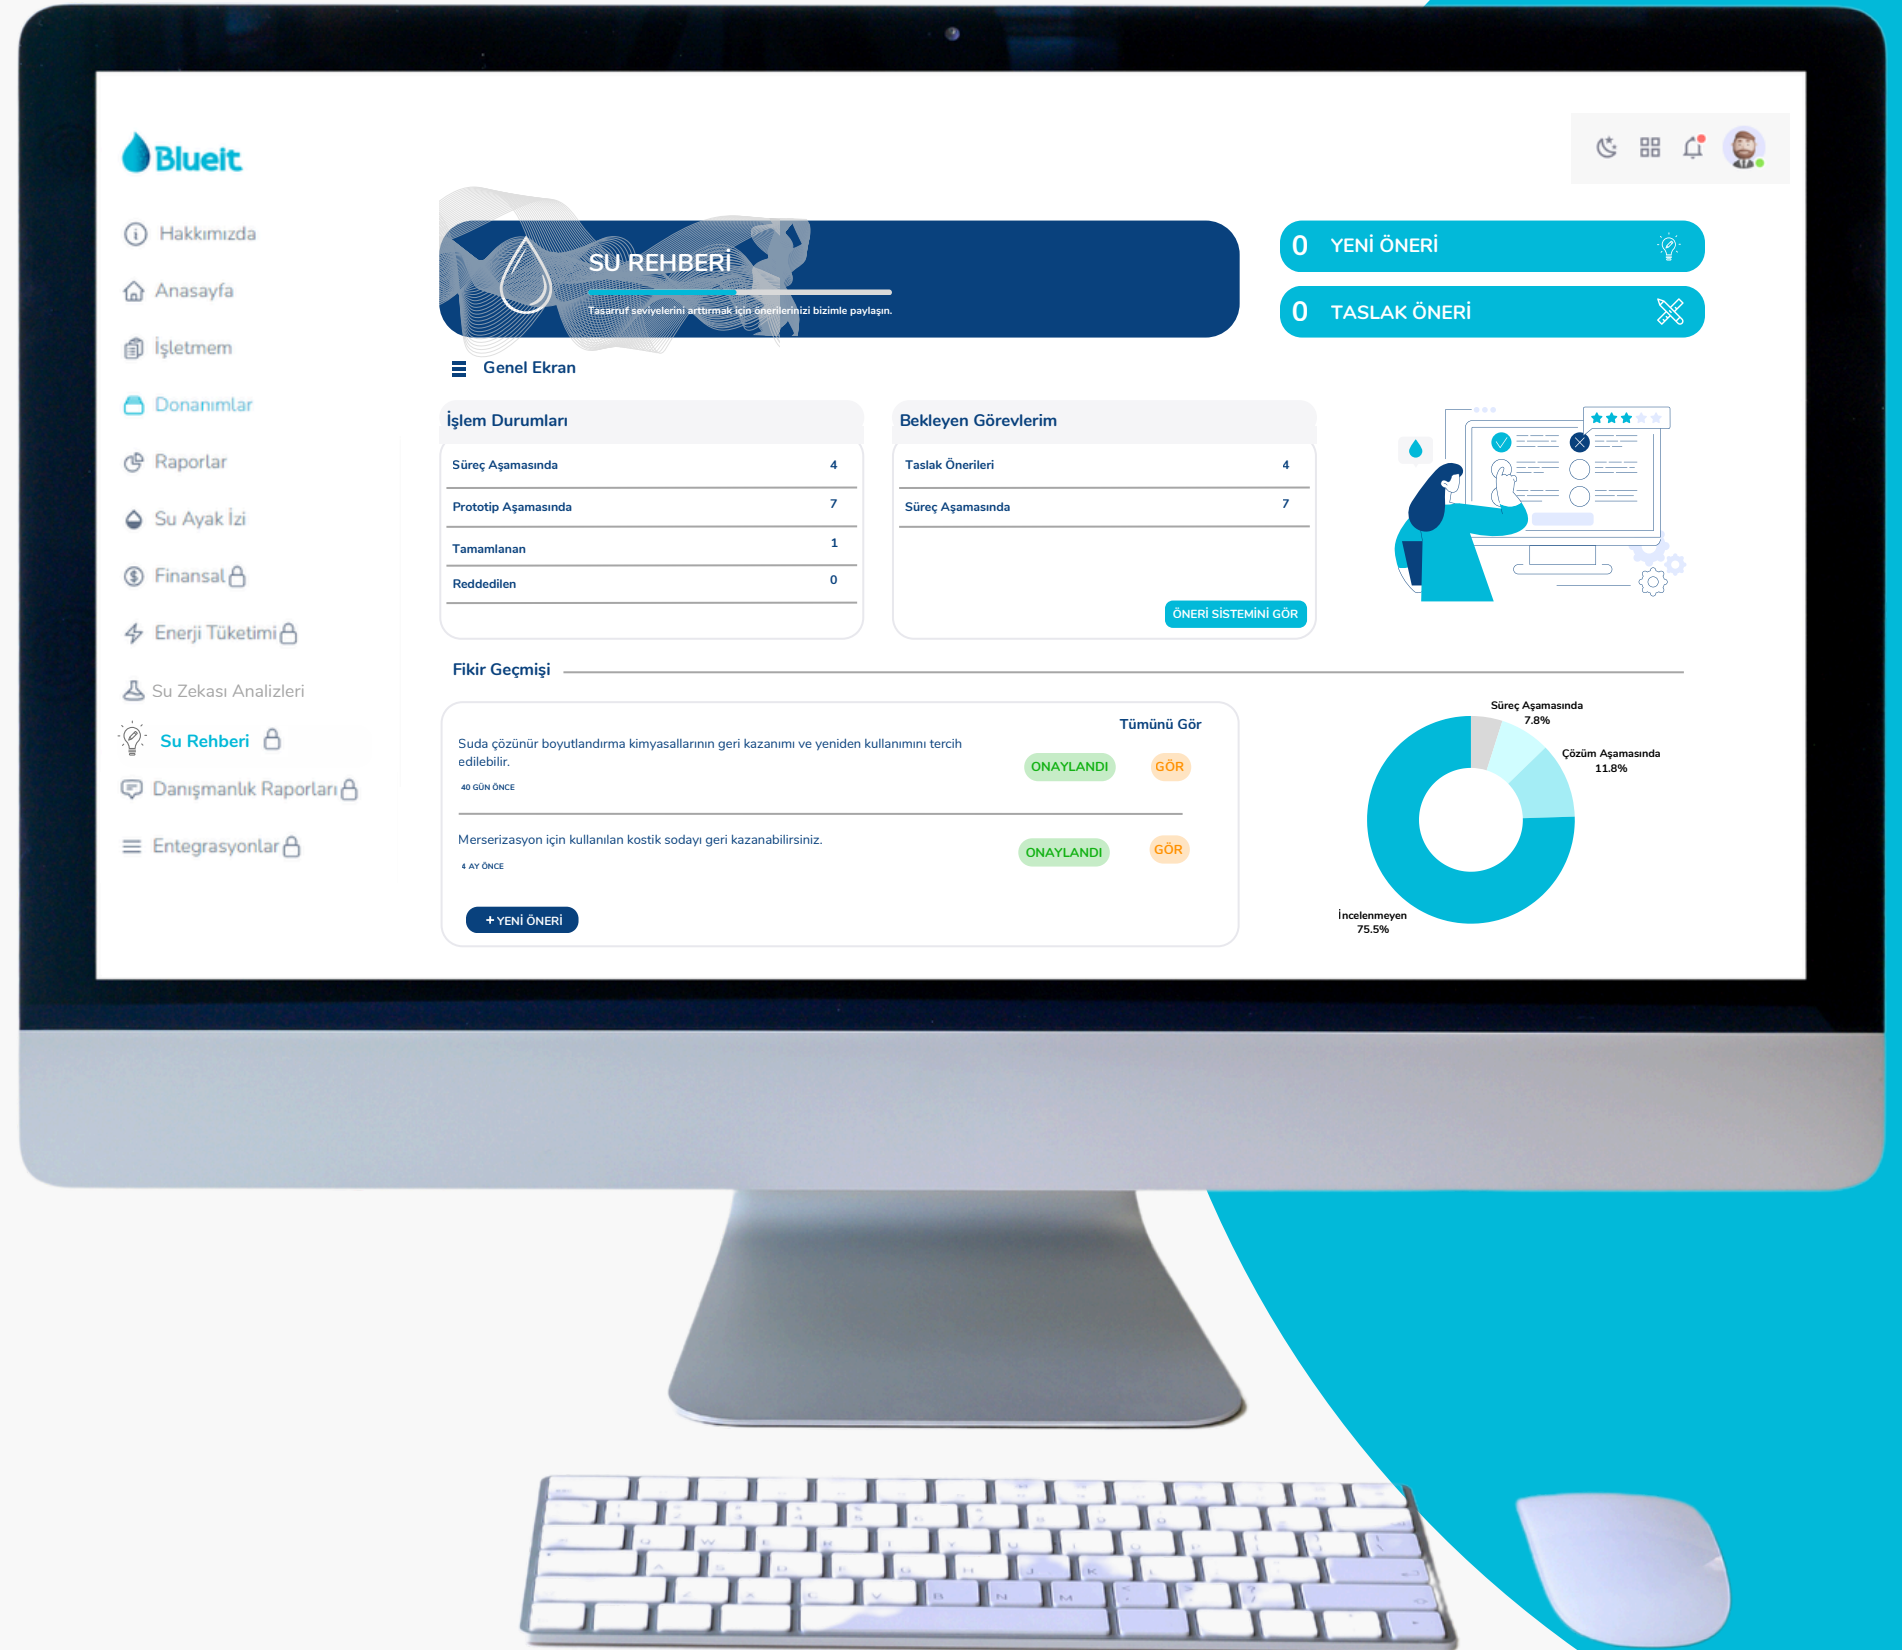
BlueIt

Hakkımızda
Anasayfa
İşletmem
Donanımlar
Raporlar
Su Ayak İzi
Finansal
Enerji Tüketimi
Su Zekası Analizleri
Su Rehberi
Danışmanlık Raporları
Entegrasyonlar

SU REHBERİ
Tasarruf seviyelerini arttırmak için önerilerinizi bizimle paylaşın.

0 YENİ ÖNERİ
0 TASLAK ÖNERİ

Genel Ekran

İşlem Durumları

| Süreç Aşamasında | 4 |
|---|---|
| Prototip Aşamasında | 7 |
| Tamamlanan | 1 |
| Reddedilen | 0 |

Bekleyen Görevlerim

| Taslak Önerileri | 4 |
|---|---|
| Süreç Aşamasında | 7 |

ÖNERİ SİSTEMİNİ GÖR

Fikir Geçmişi

Tümünü Gör

Suda çözünür boyutlandırma kimyasallarının geri kazanımı ve yeniden kullanımını tercih edilebilir.
40 GÜN ÖNCE
ONAYLANDI GÖR

Merserizasyon için kullanılan kostik sodayı geri kazanabilirsiniz.
4 AY ÖNCE
ONAYLANDI GÖR

+ YENİ ÖNERİ

Süreç Aşamasında 7.8%
Çözüm Aşamasında 11.8%
İncelenmeyen 75.5%